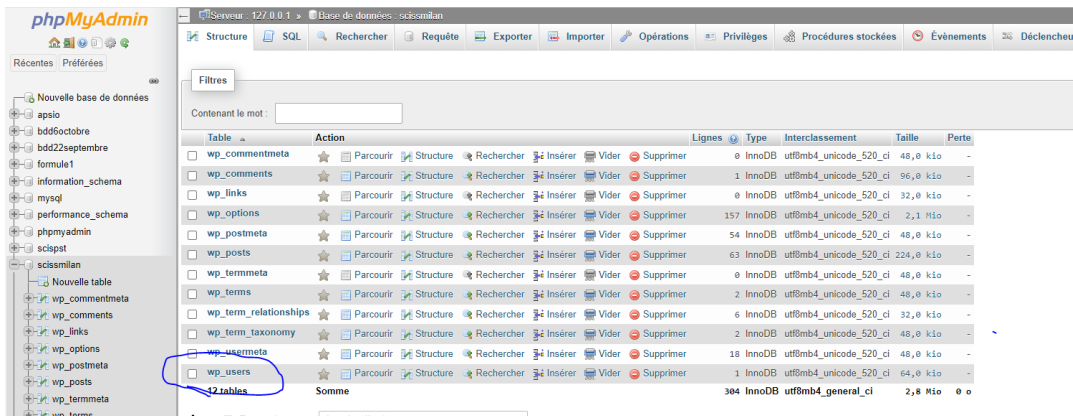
phpMyAdmin

Récentes Préférées

Nouvelle base de données
apsio
bdd6octobre
bdd22septembre
formule1
information_schema
mysql
performance_schema
phpmyadmin
scispst
scissmilan
Nouvelle table
wp_commentmeta
wp_comments
wp_links
wp_options
wp_postmeta
wp_posts
wp_termmeta
wp_terms

Serveur : 127.0.0.1 » Base de données : scissmilan

Structure SQL Rechercher Requête Exporter Importer Opérations Privilèges Procédures stockées Évènements Déclencheu

Filtres

Contenant le mot :

| | Table | Action | | | | | | | Lignes | Type | Interclassement | Taille | Perte |
|---|---|---|---|---|---|---|---|---|---|---|---|---|---|
| | wp_commentmeta | Parcourir | Structure | Rechercher | Insérer | Vider | Supprimer | | 0 | InnoDB | utf8mb4_unicode_520_ci | 48,0 kio | - |
| | wp_comments | Parcourir | Structure | Rechercher | Insérer | Vider | Supprimer | | 1 | InnoDB | utf8mb4_unicode_520_ci | 96,0 kio | - |
| | wp_links | Parcourir | Structure | Rechercher | Insérer | Vider | Supprimer | | 0 | InnoDB | utf8mb4_unicode_520_ci | 32,0 kio | - |
| | wp_options | Parcourir | Structure | Rechercher | Insérer | Vider | Supprimer | | 157 | InnoDB | utf8mb4_unicode_520_ci | 2,1 Mio | - |
| | wp_postmeta | Parcourir | Structure | Rechercher | Insérer | Vider | Supprimer | | 54 | InnoDB | utf8mb4_unicode_520_ci | 48,0 kio | - |
| | wp_posts | Parcourir | Structure | Rechercher | Insérer | Vider | Supprimer | | 63 | InnoDB | utf8mb4_unicode_520_ci | 224,0 kio | - |
| | wp_termmeta | Parcourir | Structure | Rechercher | Insérer | Vider | Supprimer | | 0 | InnoDB | utf8mb4_unicode_520_ci | 48,0 kio | - |
| | wp_terms | Parcourir | Structure | Rechercher | Insérer | Vider | Supprimer | | 2 | InnoDB | utf8mb4_unicode_520_ci | 48,0 kio | - |
| | wp_term_relationships | Parcourir | Structure | Rechercher | Insérer | Vider | Supprimer | | 6 | InnoDB | utf8mb4_unicode_520_ci | 32,0 kio | - |
| | wp_term_taxonomy | Parcourir | Structure | Rechercher | Insérer | Vider | Supprimer | | 2 | InnoDB | utf8mb4_unicode_520_ci | 48,0 kio | - |
| | wp_usermeta | Parcourir | Structure | Rechercher | Insérer | Vider | Supprimer | | 18 | InnoDB | utf8mb4_unicode_520_ci | 48,0 kio | - |
| | wp_users | Parcourir | Structure | Rechercher | Insérer | Vider | Supprimer | | 1 | InnoDB | utf8mb4_unicode_520_ci | 64,0 kio | - |
| | 12 tables | Somme | | | | | | | 304 | InnoDB | utf8mb4_general_ci | 2,8 Mio | 0 o |